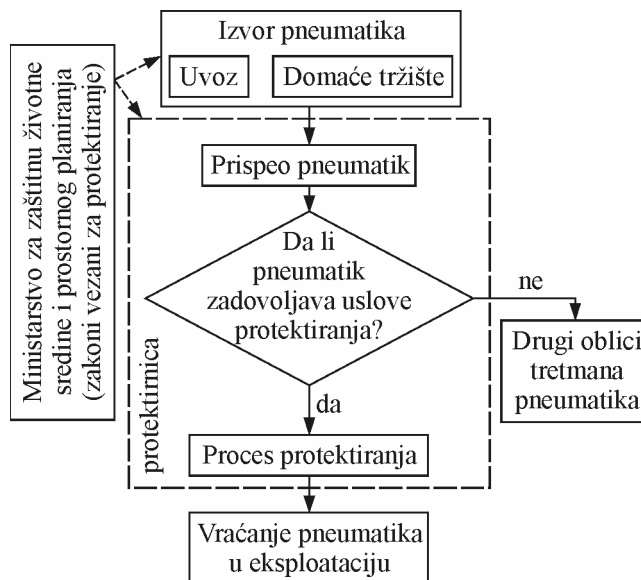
Ministarstvo za zaštitu životne sredine i prostornog planiranja (zakoni vezani za protektiranje)

Izvor pneumatika

Uvoz

Domaće tržište

protektirnica

Prispeo pneumatik

Da li pneumatik zadovoljava uslove protektiranja?

ne

Drugi oblici tretmana pneumatika

da

Proces protektiranja

Vraćanje pneumatika u eksploataciju